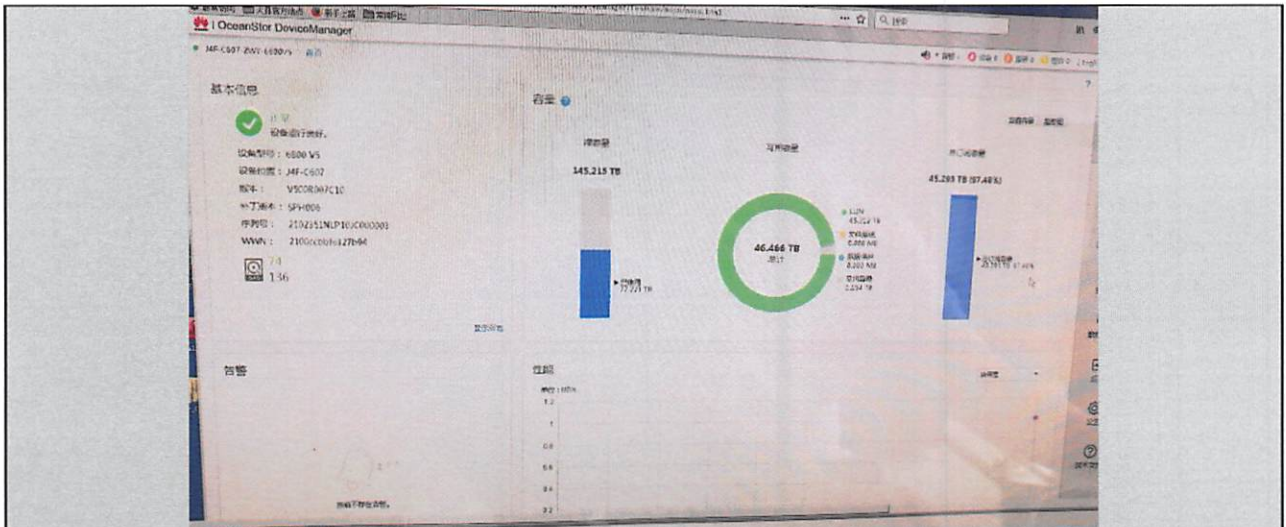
| OceanStor DeviceManager

J4F-C607 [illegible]

基本信息

设备运行良好。

设备型号： 6800 V5
设备位置： J4F-C607
版本： V500R007C10
补丁版本： SPH006
序列号： 2102351NLP10JC000001
WWN： 2100ccbbfe127b94

136

容量

145.215 TB

46.466 TB
总计

45.295 TB (97.48%)

告警

性能

1.2
1
0.8
0.6
0.4
0.2